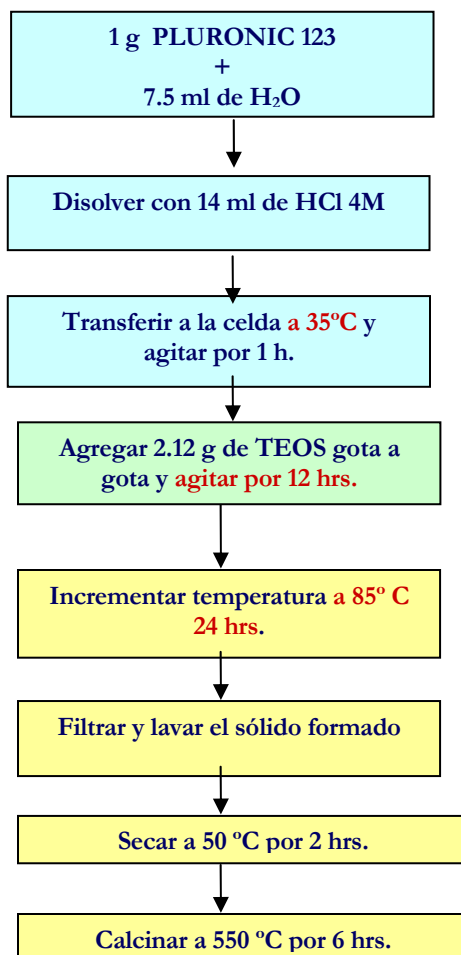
1 g PLURONIC 123
+
7.5 ml de $H_2O$

Disolver con 14 ml de HCl 4M

Transferir a la celda a 35ºC y agitar por 1 h.

Agregar 2.12 g de TEOS gota a gota y agitar por 12 hrs.

Incrementar temperatura a 85º C 24 hrs.

Filtrar y lavar el sólido formado

Secar a 50 ºC por 2 hrs.

Calcinar a 550 ºC por 6 hrs.